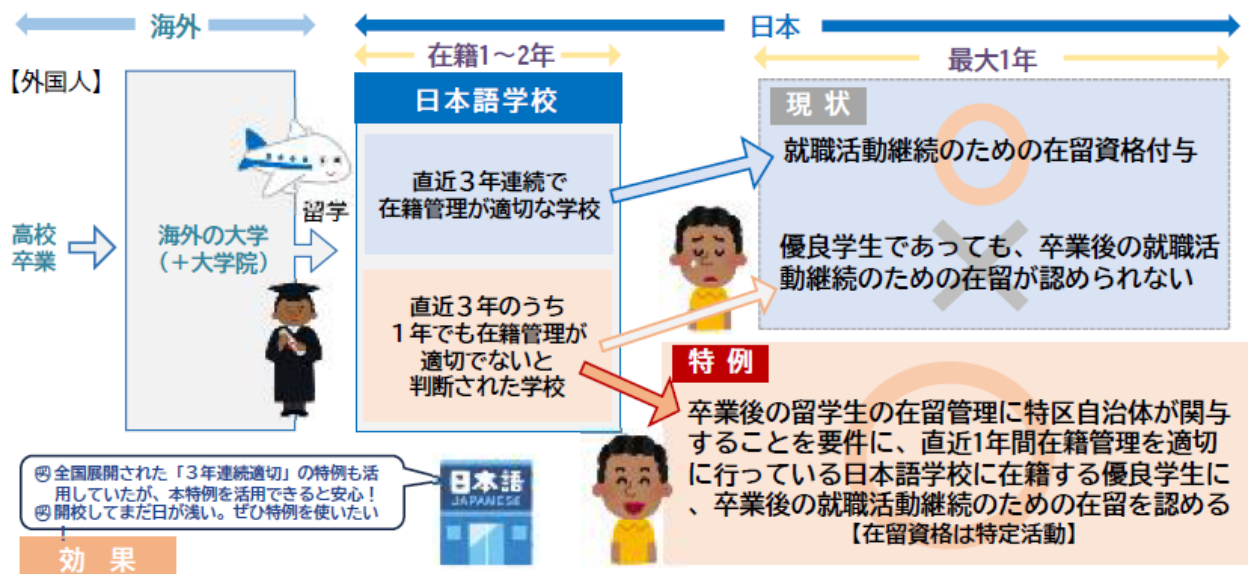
海外

日本

在籍1～2年

最大1年

【外国人】

日本語学校

現状

就職活動継続のための在留資格付与

直近３年連続で在籍管理が適切な学校

留学

高校卒業

海外の大学（＋大学院）

優良学生であっても、卒業後の就職活動継続のための在留が認められない

直近３年のうち１年でも在籍管理が適切でないと判断された学校

特例

卒業後の留学生の在留管理に特区自治体が関与することを要件に、直近1年間在籍管理を適切に行っている日本語学校に在籍する優良学生に、卒業後の就職活動継続のための在留を認める

【在留資格は特定活動】

㊞全国展開された「３年連続適切」の特例も活用していたが、本特例を活用できると安心！
㊞開校してまだ日が浅い。ぜひ特例を使いたい

日本語 JAPANESE

効果